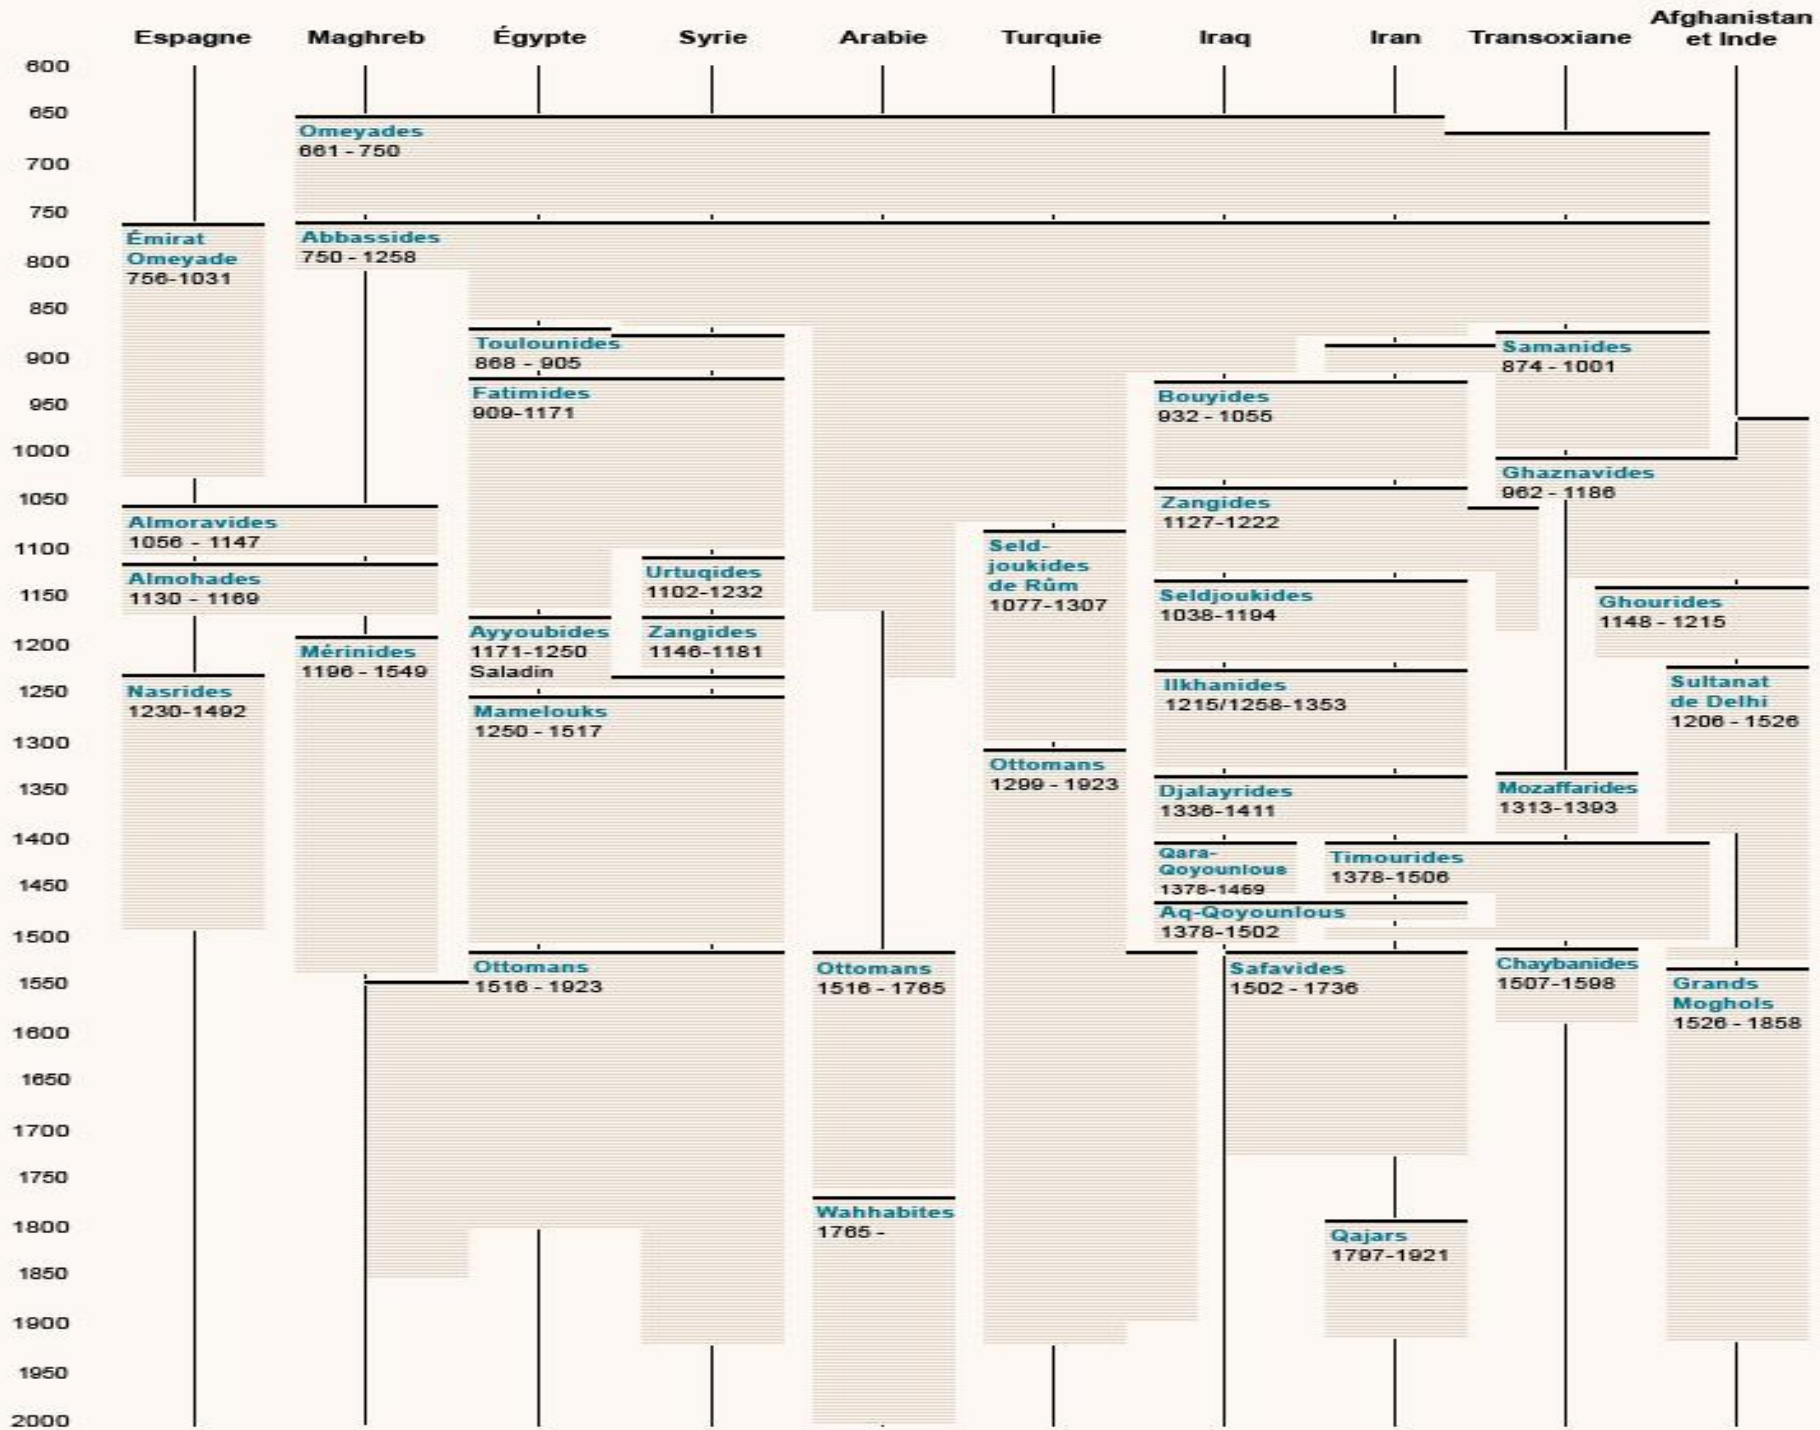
Espagne Maghreb Égypte Syrie Arabie Turquie Iraq Iran Transoxiane Afghanistan et Inde

600
650
700
750
800
850
900
950
1000
1050
1100
1150
1200
1250
1300
1350
1400
1450
1500
1550
1600
1650
1700
1750
1800
1850
1900
1950
2000

Omeyades
661 - 750

Émirat Omeyade
756-1031

Abbassides
750 - 1258

Toulounides
868 - 905

Samanides
874 - 1001

Fatimides
909-1171

Bouyides
932 - 1055

Ghaznavides
962 - 1186

Almoravides
1056 - 1147

Zangides
1127-1222

Seld-joukides de Rûm
1077-1307

Urtuqides
1102-1232

Almohades
1130 - 1169

Seldjoukides
1038-1194

Ghourides
1148 - 1215

Mérinides
1196 - 1549

Ayyoubides
1171-1250
Saladin

Zangides
1146-1181

Nasrides
1230-1492

Ilkhanides
1215/1258-1353

Sultanat de Delhi
1206 - 1526

Mamelouks
1250 - 1517

Ottomans
1299 - 1923

Djalayrides
1336-1411

Mozaffarides
1313-1393

Qara-Qoyounlous
1378-1469

Timourides
1378-1506

Aq-Qoyounlous
1378-1502

Ottomans
1516 - 1923

Ottomans
1516 - 1765

Safavides
1502 - 1736

Chaybanides
1507-1598

Grands Moghols
1526 - 1858

Wahhabites
1765 -

Qajars
1797-1921